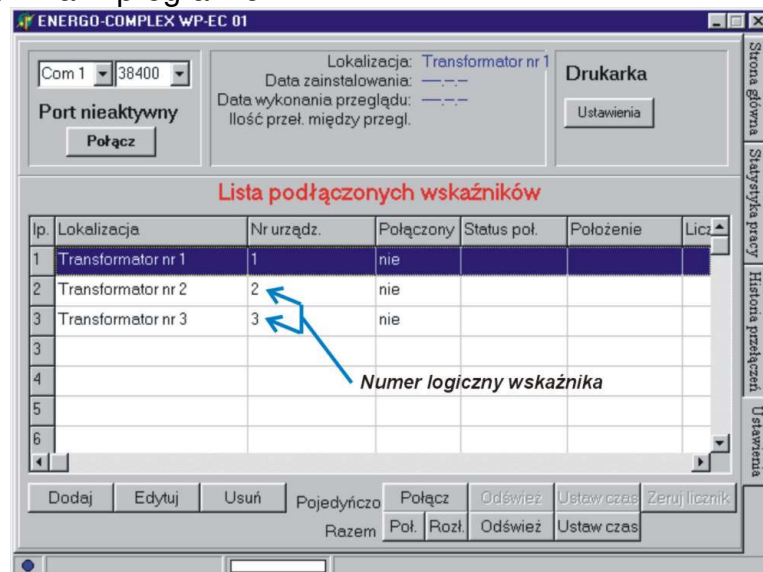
ENERGO-COMPLEX WP-EC 01

Com 1 38400
Port nieaktywny
Połącz

Lokalizacja: Transformator nr 1
Data zainstalowania: —.—.—
Data wykonania przeglądu: —.—.—
Ilość przeł. między przegl.

Drukarka
Ustawienia

Strona główna
Statystyka pracy
Historia przełączeń
Ustawienia

Lista podłączonych wskaźników

| lp. | Lokalizacja | Nr urządz. | Połączony | Status poł. | Położenie | Licz |
|---|---|---|---|---|---|---|
| 1 | Transformator nr 1 | 1 | nie | | | |
| 2 | Transformator nr 2 | 2 | nie | | | |
| 3 | Transformator nr 3 | 3 | nie | | | |
| 3 | | | | | | |
| 4 | | | | | | |
| 5 | | | | | | |
| 6 | | | | | | |

Numer logiczny wskaźnika

Dodaj Edytuj Usuń Pojedyńczo Połącz Odśwież Ustaw czas Zeruj licznik
Razem Poł. Rozł. Odśwież Ustaw czas